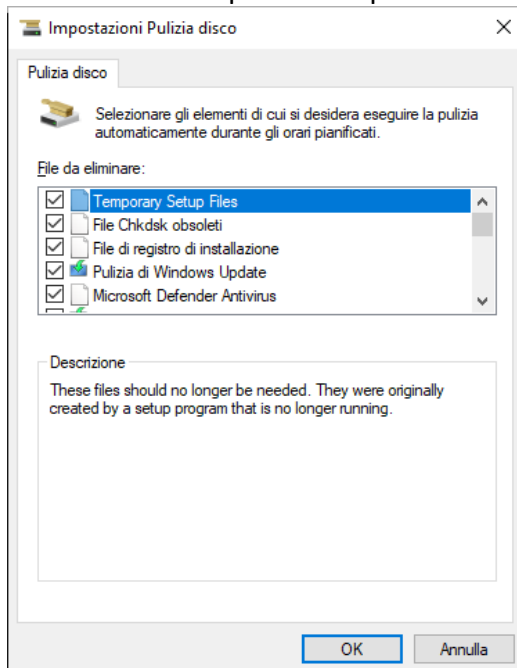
Impostazioni Pulizia disco

Pulizia disco

Selezionare gli elementi di cui si desidera eseguire la pulizia automaticamente durante gli orari pianificati.

File da eliminare:

Temporary Setup Files
File Chkdsk obsoleti
File di registro di installazione
Pulizia di Windows Update
Microsoft Defender Antivirus

Descrizione

These files should no longer be needed. They were originally created by a setup program that is no longer running.

OK
Annulla